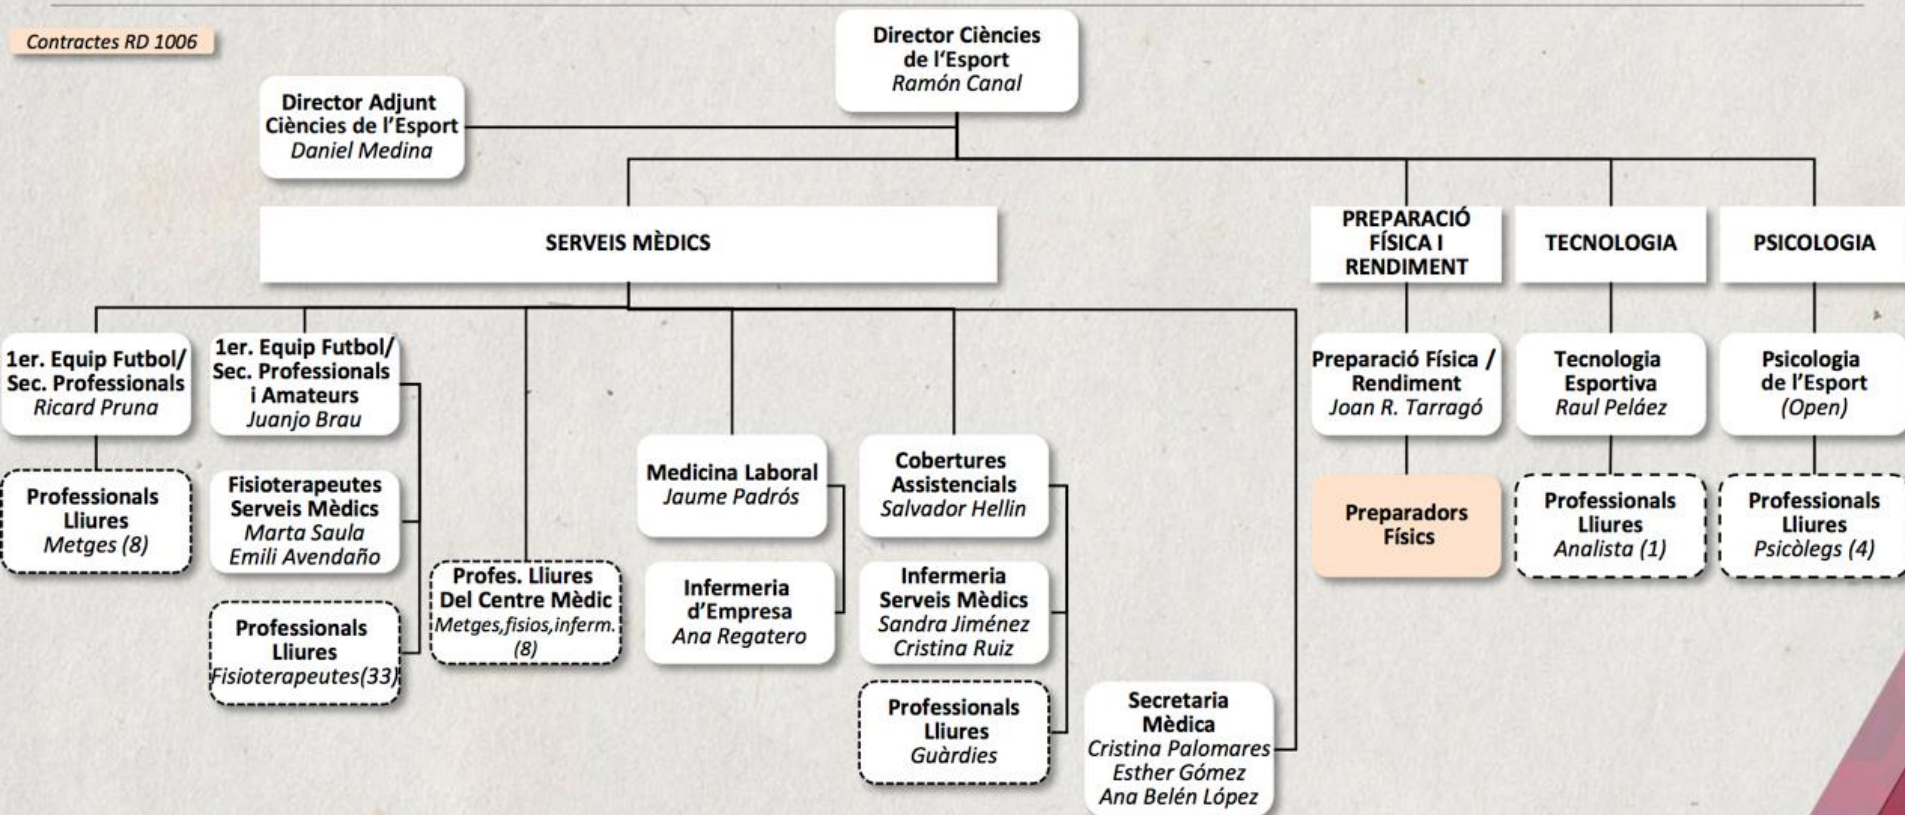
Contractes RD 1006

Director Ciències de l'Esport
Ramón Canal

Director Adjunt Ciències de l'Esport
Daniel Medina

SERVEIS MÈDICS

PREPARACIÓ FÍSICA I RENDIMENT

TECNOLOGIA

PSICOLOGIA

1er. Equip Futbol/ Sec. Professionals
Ricard Pruna

Professionals Lliures
Metges (8)

1er. Equip Futbol/ Sec. Professionals i Amateurs
Juanjo Brau

Fisioterapeutes Serveis Mèdics
Marta Saula
Emili Avendaño

Professionals Lliures
Fisioterapeutes(33)

Profes. Lliures Del Centre Mèdic
Metges,fisios,inferm. (8)

Medicina Laboral
Jaume Padrós

Infermeria d'Empresa
Ana Regatero

Cobertures Assistencials
Salvador Hellin

Infermeria Serveis Mèdics
Sandra Jiménez
Cristina Ruiz

Professionals Lliures
Guàrdies

Secretaria Mèdica
Cristina Palomares
Esther Gómez
Ana Belén López

Preparació Física / Rendiment
Joan R. Tarragó

Preparadors Físics

Tecnologia Esportiva
Raul Peláez

Professionals Lliures
Analista (1)

Psicologia de l'Esport
(Open)

Professionals Lliures
Psicòlegs (4)